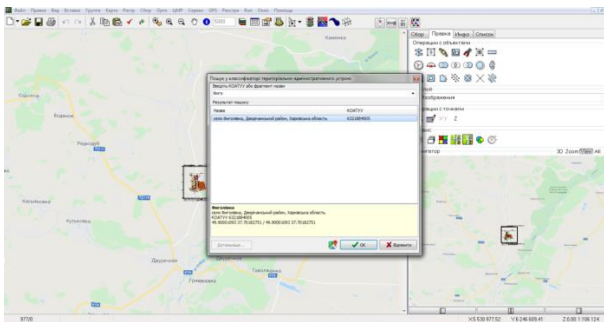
Файл Правка Вид Вставка Группа Карта Растр Обзор Окно ШХР Сервис GPS Растри Run Окно Помощь

Обзор Правка Инфо Список

Операции с объектами

Пошук у класифікаторі територіально-адміністративного устрою

Введіть КОАТУУ або фрагмент назви

Вита

Результат пошуку

| Назва | КОАТУУ |
|---|---|
| село Витовиця, Дворічанський район, Харківська область | 6321884801 |

Витовиця
село Витовиця, Дворічанський район, Харківська область
КОАТУУ 6321884801

Детальніше...

OK

Відмінити

Кам'янка

Рідкодуб

Дворічна

Тавільжанка

Гряниківка

Кругляківка

Координати

Перетворення

Операція с точками

3D Zoom

All

97°0

X 5 530 077.52

Y 4 246 609.41

Z 0.00 1:198 124